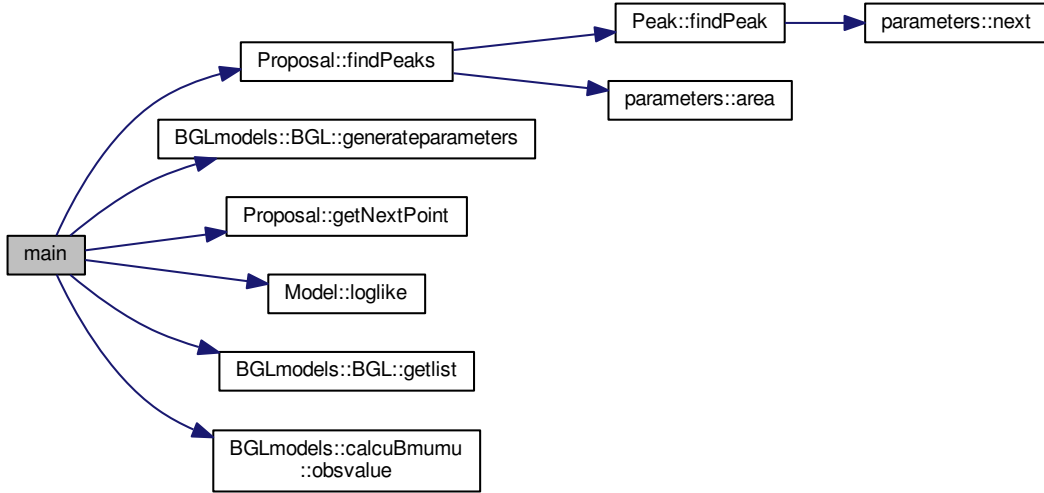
main

Proposal::findPeaks

Peak::findPeak

parameters::next

parameters::area

BGLmodels::BGL::generateparameters

Proposal::getNextPoint

Model::loglike

BGLmodels::BGL::getlist

BGLmodels::calcuBmumu ::obsvalue